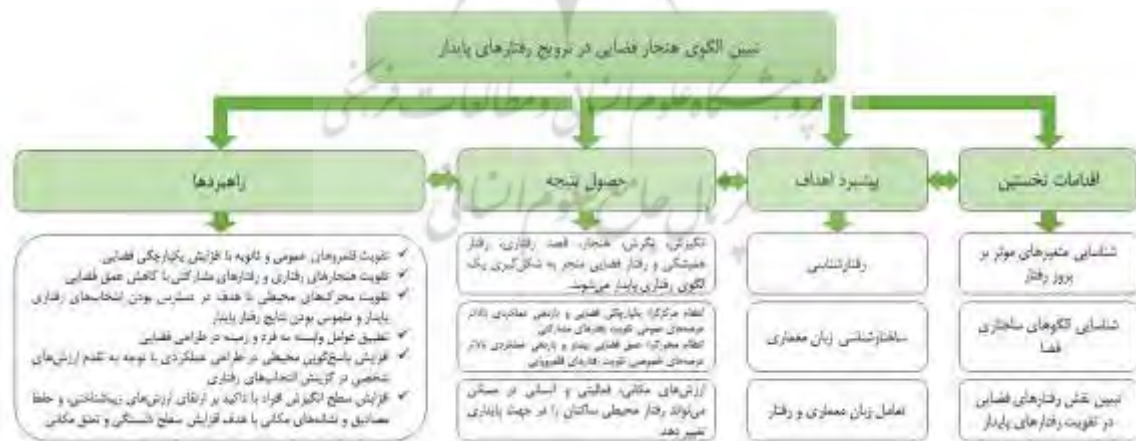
تبیین الگوی هنجار فضایی در ترویج رفتارهای پایدار

راهبردها

حصول نتیجه

پیشبرد اهداف

اقدامات نخستین

✓ تقویت قلمروهای عمومی و ثانویه با افزایش یکپارچگی فضایی
✓ تقویت هنجارهای رفتاری و رفتارهای مشارکتی با کاهش عمق فضایی
✓ تقویت محرک‌های محیطی با هدف در دسترس بودن انتخاب‌های رفتاری پایدار و ملموس بودن نتایج رفتار پایدار
✓ تلفیق عوامل وابسته به فرد و زمینه در طراحی فضایی
✓ افزایش پاسخ‌گویی محیطی در طراحی عملکردی با توجه به تقدم ارزش‌های شخصی در گزینش انتخاب‌های رفتاری
✓ افزایش سطح انگیزش افراد با تاکید بر ارتقای ارزش‌های زیباشناختی و حفظ مصادیق و نشانه‌های مکانی با هدف افزایش سطح دلبستگی و تعلق مکانی

نگرش، نگرش، هنجار، قصد رفتاری، رفتار همیشگی و رفتار فضایی منجر به شکل‌گیری یک الگوی رفتاری پایدار می‌شوند.

انتظام متمرکز؛ یکپارچگی فضایی و بازهمی عملکردی بالاتر در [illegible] عمومی تقویت رفتارهای مشارکتی
انتظام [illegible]؛ عمق فضایی بیشتر و بازهمی عملکردی بالاتر در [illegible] خصوصی تقویت رفتارهای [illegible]

ارزش‌های مکانی، فعالیتی و انسانی در مسکن می‌تواند رفتار محیطی ساکنان را در جهت پایداری تغییر دهد.

رفتارشناسی

ساختارشناسی زبان معماری

تعامل زبان معماری و رفتار

شناسایی متغیرهای موثر بر بروز رفتار

شناسایی الگوهای ساختاری فضا

تبیین نقش رفتارهای فضایی در تقویت رفتارهای پایدار